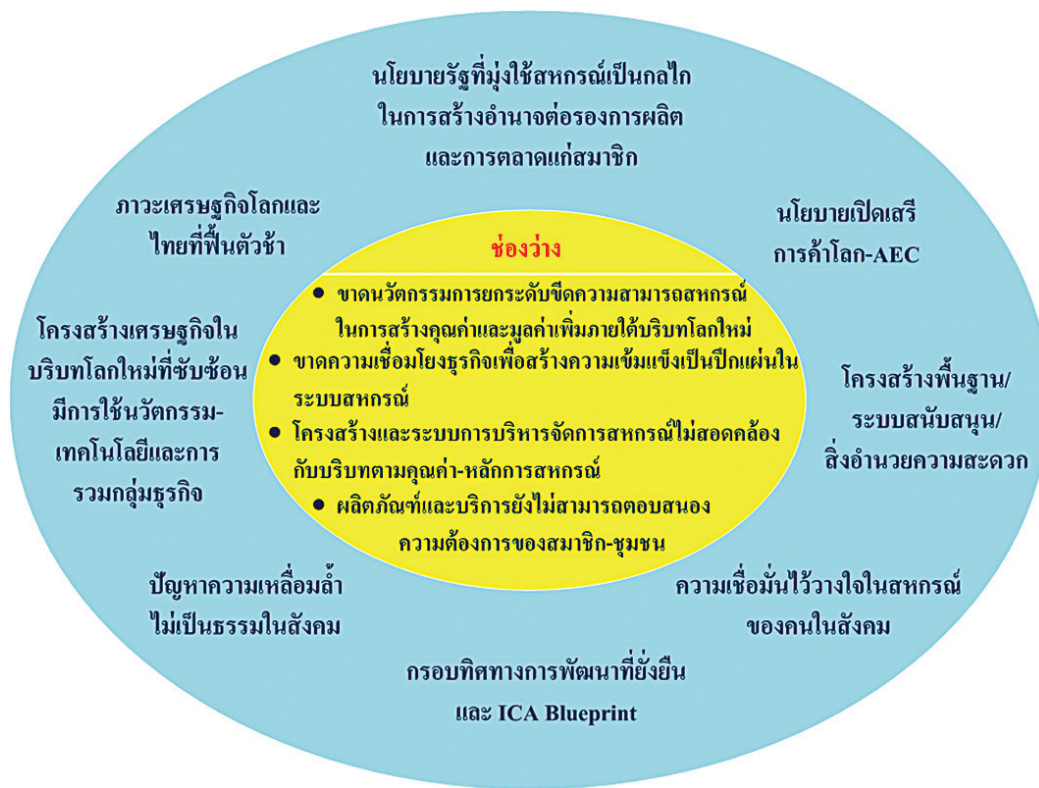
นโยบายรัฐที่มุ่งใช้สหกรณ์เป็นกลไก ในการสร้างอำนาจต่อรองการผลิต และการตลาดแก่สมาชิก

ภาวะเศรษฐกิจโลกและไทยที่ฟื้นตัวช้า

นโยบายเปิดเสรีการค้าโลก-AEC

ช่องว่าง

• ขาดนวัตกรรมการยกระดับขีดความสามารถสหกรณ์ ในการสร้างคุณค่าและมูลค่าเพิ่มภายใต้บริบทโลกใหม่
• ขาดความเชื่อมโยงธุรกิจเพื่อสร้างความเข้มแข็งเป็นปึกแผ่นในระบบสหกรณ์
• โครงสร้างและระบบการบริหารจัดการสหกรณ์ไม่สอดคล้องกับบริบทตามคุณค่า-หลักการสหกรณ์
• ผลิตภัณฑ์และบริการยังไม่สามารถตอบสนองความต้องการของสมาชิก-ชุมชน

โครงสร้างเศรษฐกิจในบริบทโลกใหม่ที่ซับซ้อน มีการใช้นวัตกรรม-เทคโนโลยีและการรวมกลุ่มธุรกิจ

โครงสร้างพื้นฐาน/ระบบสนับสนุน/สิ่งอำนวยความสะดวก

ปัญหาความเหลื่อมล้ำไม่เป็นธรรมในสังคม

ความเชื่อมั่นไว้วางใจในสหกรณ์ของคนในสังคม

กรอบทิศทางการพัฒนาที่ยั่งยืน และ ICA Blueprint